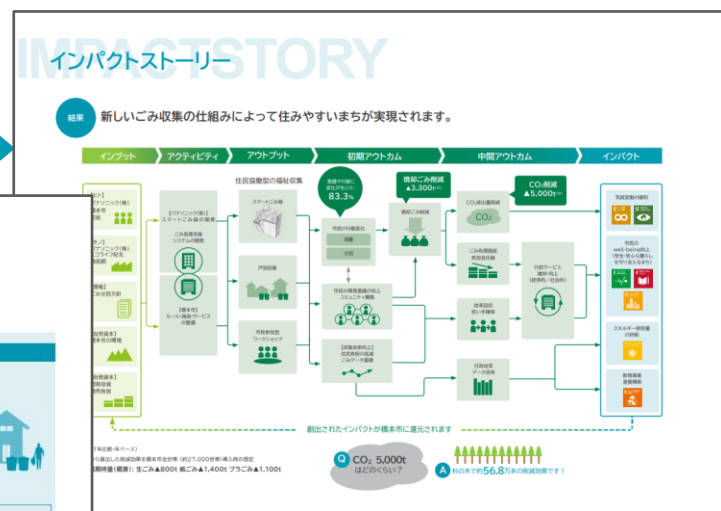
IMPACTSTORY
インパクトストーリー

結果 新しいごみ収集の仕組みによって住みやすいまちが実現されます。

インプット アクティビティ アウトプット 初期アウトカム 中間アウトカム インパクト

住民協働型の福祉収集

分別への意識に変化が生じた人 83.3%

焼却ごみ削減 ▲3,300t

CO₂削減 ▲5,000t

【パナソニック(株)】スマートごみ箱の開発

ごみ収集支援システムの開発

【橋本市】ルール・施設・サービスの整備

スマートごみ箱

戸別収集

市民参加型ワークショップ

市民の行動変化

資源 分別

市民の環境意識の向上 コミュニティ醸成

【収集効率向上】住民関係の拡大 ごみデータ整備

焼却ごみ削減

CO₂排出量削減

ごみ処理施設負担の軽減

効率回収 担い手確保

行政改革 データ活用

行政サービス費用・向上(経済性/社会性)

気候変動の緩和

市民の well-being向上

エネルギー使用量の削減

循環型社会 基盤構築

創出されたインパクトが橋本市に還元されます

CO₂ 5,000t はどのくらい?

杉の木で約56.8万本の削減効果です!

1年比較・年ベース)
ら算出した削減効果を橋本市全世帯(約27,000世帯)導入時の推定
削減量(概算):生ごみ▲800t 紙ごみ▲1,400t プラごみ▲1,100t